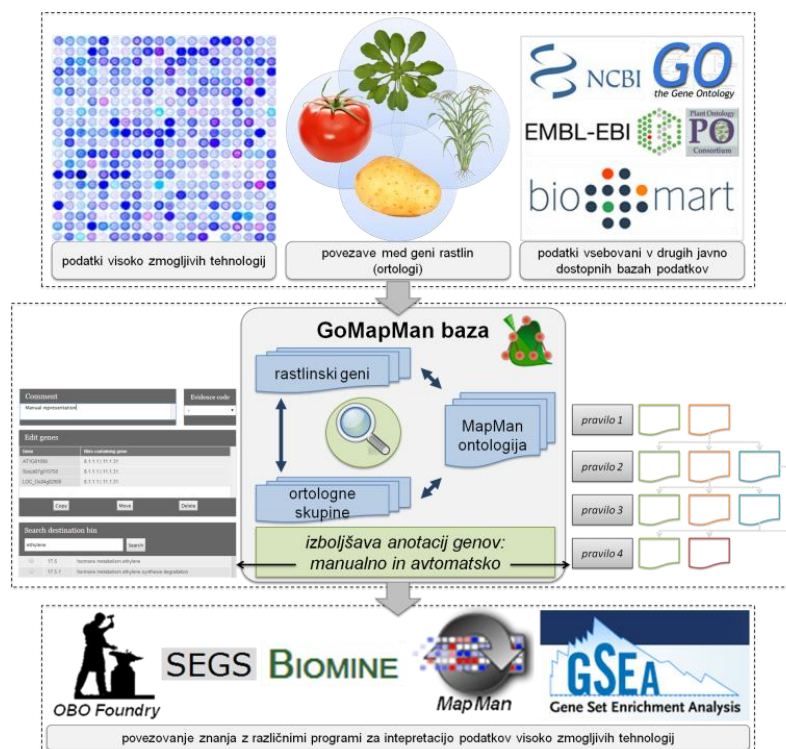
NCBI GO the Gene Ontology
EMBL-EBI Plant Ontology PO Consortium
bio mart

podatki visoko zmogljivih tehnologij

povezave med geni rastlin (ortologi)

podatki vsebovani v drugih javno dostopnih bazah podatkov

GoMapMan baza

rastlinski geni

MapMan ontologija

ortologne skupine

izboljšava anotacij genov: manualno in avtomatsko

Comment
Manual representation
Evidence code
Edit genes
Name | Bins containing gene
AT1G41550 | 8.1.1.11.11.31
Sotub07g01750 | 8.1.1.11.11.31
LOC_Os04g02909 | 8.1.1.11.11.31
Copy Move Delete
Search destination bin
ethylene Search
17.5 hormone metabolism.ethylene
17.5.1 hormone metabolism.ethylene.synthesis-degradation

pravilo 1
pravilo 2
pravilo 3
pravilo 4

OBO Foundry
SEGS
BIOMINE
MapMan
GSEA Gene Set Enrichment Analysis

povezovanje znanja z različnimi programi za intepretacijo podatkov visoko zmogljivih tehnologij